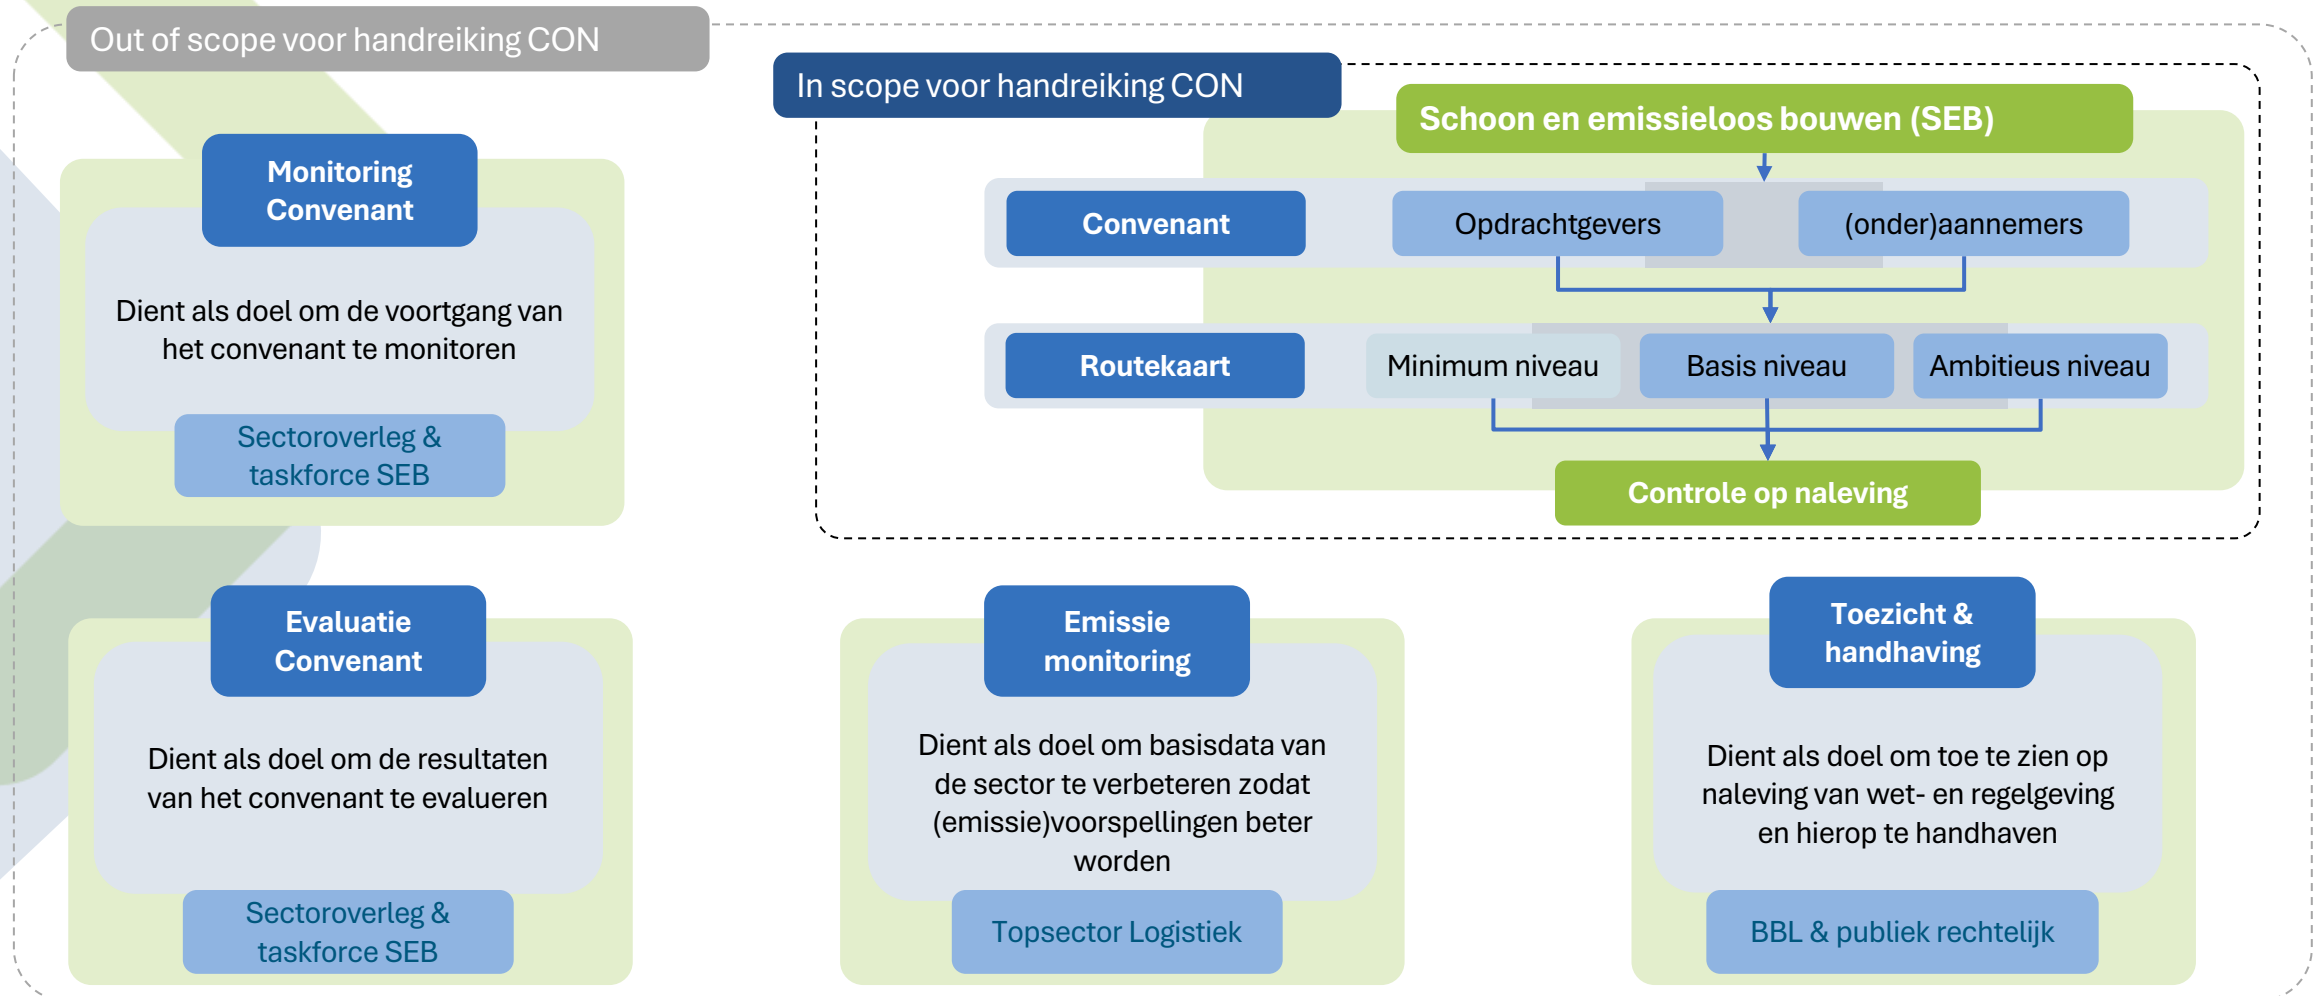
Out of scope voor handreiking CON

In scope voor handreiking CON

Schoon en emissieloos bouwen (SEB)

Convenant

Opdrachtgevers

(onder)aannemers

Routekaart

Minimum niveau

Basis niveau

Ambitieus niveau

Controle op naleving

Monitoring Convenant

Dient als doel om de voortgang van het convenant te monitoren

Sectoroverleg & taskforce SEB

Evaluatie Convenant

Dient als doel om de resultaten van het convenant te evalueren

Sectoroverleg & taskforce SEB

Emissie monitoring

Dient als doel om basisdata van de sector te verbeteren zodat (emissie)voorspellingen beter worden

Topsector Logistiek

Toezicht & handhaving

Dient als doel om toe te zien op naleving van wet- en regelgeving en hierop te handhaven

BBL & publiek rechtelijk